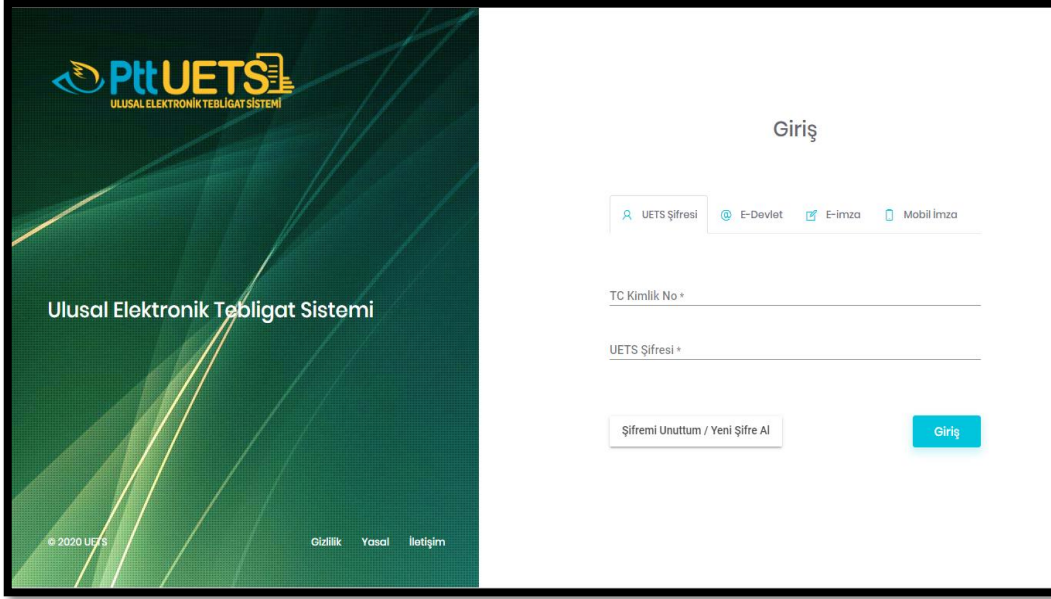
Ptt UETS
ULUSAL ELEKTRONİK TEBLİGAT SİSTEMİ

Ulusal Elektronik Tebligat Sistemi

© 2020 UETS

Gizlilik Yasal İletişim

Giriş

UETS Şifresi E-Devlet E-imza Mobil İmza

TC Kimlik No *

UETS Şifresi *

Şifremi Unuttum / Yeni Şifre Al

Giriş